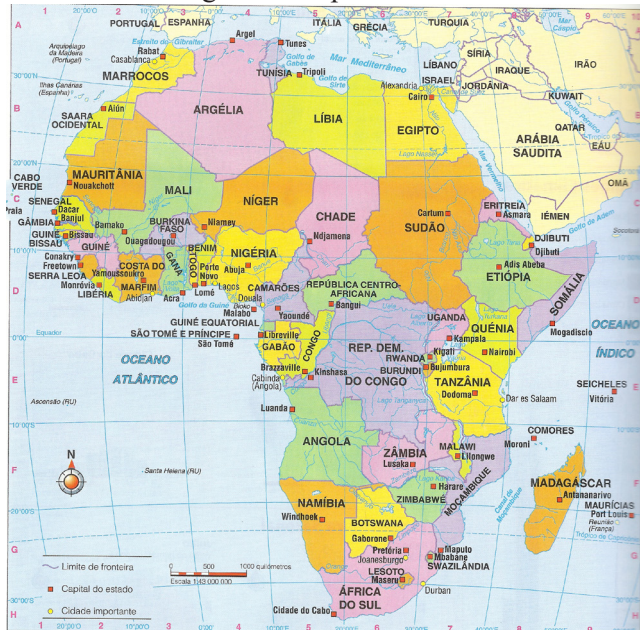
PORTUGAL ESPANHA ITÁLIA GRÉCIA TURQUIA
Arquipélago da Madeira (Portugal)
Estreito de Gibraltar
Rabat Argel Tunes
Casablanca
Mar Mediterrâneo
Golfo de Gabès
Golfo de Sirte
SÍRIA
LÍBANO
IRAQUE IRÃO
MARROCOS TUNÍSIA Trípoli ISRAEL
Ilhas Canárias (Espanha)
Alexandria
Cairo JORDÂNIA
KUWAIT
Aiún ARGÉLIA LÍBIA EGIPTO
SAARA OCIDENTAL
QATAR
ARÁBIA SAUDITA EAU
Trópico de Câncer
Lago Nasser
CABO VERDE MAURITÂNIA MALI NÍGER
Nouakchott
OMÃ
Praia
SENEGAL Dacar
GÂMBIA Banjul
GUINÉ-BISSAU Bissau
GUINÉ
Conakry
Freetown
SERRA LEOA
Monróvia
LIBÉRIA
Bamako
BURKINA FASO
Ouagadougou
Niamey
CHADE
Ndjamena
SUDÃO
Cartum
ERITREIA
Asmara
IÊMEN
Golfo de Adém
DJIBUTI
Djibuti
Socotorá
COSTA DO MARFIM
Yamoussoukro
Abidjan
GANA
TOGO
BENIM
Porto Novo
Lomé
Acra
NIGÉRIA
Abuja
Lagos
CAMARÕES
Douala
Malabo
Bioko
Golfo da Guiné
REPÚBLICA CENTRO-AFRICANA
Bangui
Lago Tana
Adis Abeba
ETIÓPIA
SOMÁLIA
Mogadíscio
Equador
GUINÉ EQUATORIAL
SÃO TOMÉ E PRÍNCIPE
São Tomé
Yaoundé
Libreville
GABÃO
CONGO
REP. DEM. DO CONGO
Brazzaville
Kinshasa
Cabinda (Angola)
UGANDA
Kampala
QUÉNIA
Nairobi
RWANDA
Kigali
BURUNDI
Bujumbura
TANZÂNIA
Dodoma
Dar es Salaam
OCEANO ÍNDICO
OCEANO ATLÂNTICO
Ascensão (RU)
SEICHELES
Vitória
Luanda
ANGOLA
ZÂMBIA
Lusaka
MALAWI
Lilongwe
COMORES
Moroni
Santa Helena (RU)
MADAGÁSCAR
Antananarivo
Harare
ZIMBABWÉ
MOÇAMBIQUE
Canal de Moçambique
NAMÍBIA
Windhoek
BOTSWANA
Gaborone
MAURÍCIAS
Port Louis
Reunião (França)
Trópico de Capricórnio
Pretória
Joanesburgo
Maputo
Mbabane
SWAZILÂNDIA
LESOTO
Maseru
Durban
ÁFRICA DO SUL
Cidade do Cabo
Limite de fronteira
Capital do estado
Cidade importante
0 500 1000 quilómetros
Escala 1:43 000 000
N
A B C D E F G H
1 2 3 4 5 6 7 8 9
20°0'0 10°0'0 0°0'0 10°0'E 20°0'E 30°0'E 40°0'E 50°0'E
30°0'N 20°0'N 10°0'N 0°0'0 10°0'S 20°0'S 30°0'S